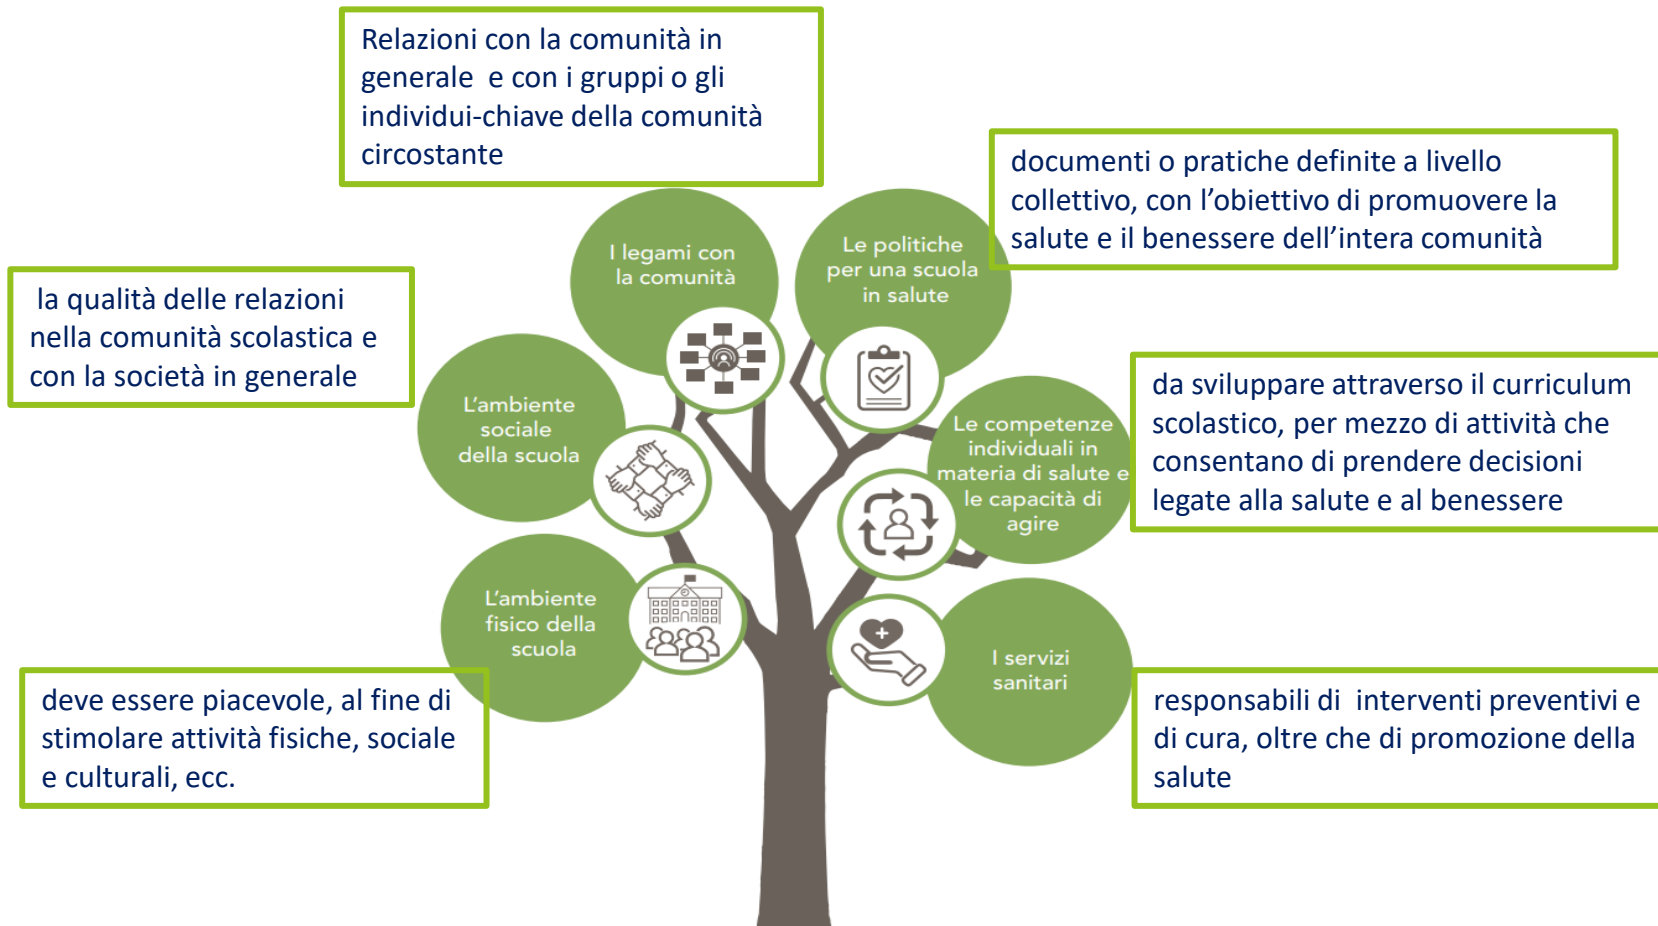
Relazioni con la comunità in generale e con i gruppi o gli individui-chiave della comunità circostante

documenti o pratiche definite a livello collettivo, con l'obiettivo di promuovere la salute e il benessere dell'intera comunità

la qualità delle relazioni nella comunità scolastica e con la società in generale

I legami con la comunità

Le politiche per una scuola in salute

L'ambiente sociale della scuola

da sviluppare attraverso il curriculum scolastico, per mezzo di attività che consentano di prendere decisioni legate alla salute e al benessere

Le competenze individuali in materia di salute e le capacità di agire

L'ambiente fisico della scuola

I servizi sanitari

deve essere piacevole, al fine di stimolare attività fisiche, sociale e culturali, ecc.

responsabili di interventi preventivi e di cura, oltre che di promozione della salute